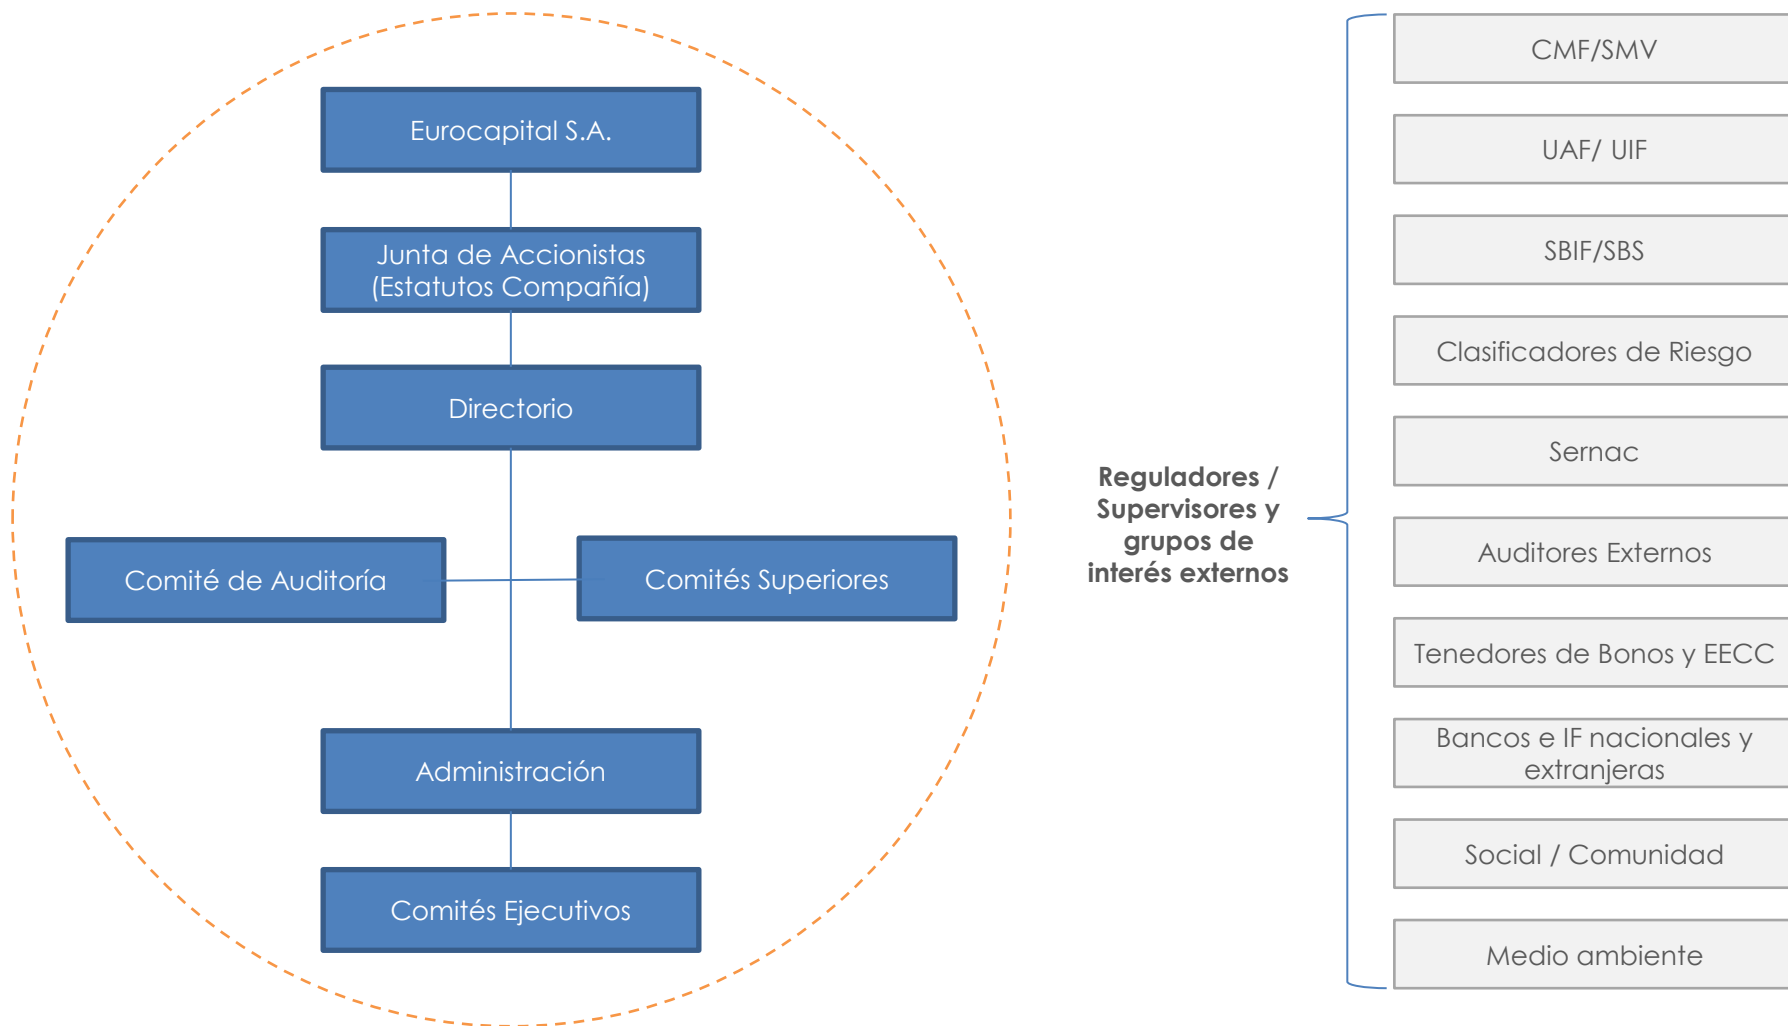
Eurocapital S.A.

Junta de Accionistas (Estatutos Compañía)

Directorio

Comité de Auditoría

Comités Superiores

Administración

Comités Ejecutivos

Reguladores / Supervisores y grupos de interés externos

CMF/SMV

UAF/ UIF

SBIF/SBS

Clasificadores de Riesgo

Sernac

Auditores Externos

Tenedores de Bonos y EECC

Bancos e IF nacionales y extranjeras

Social / Comunidad

Medio ambiente